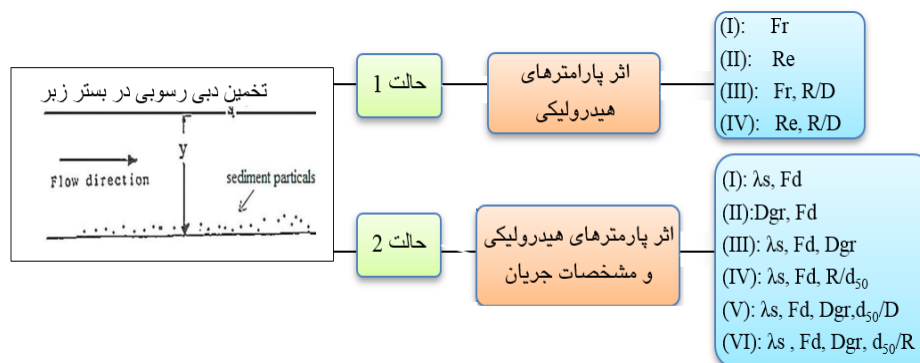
تخمین دبی رسوبی در بستر زبر

y

Flow direction

sediment particals

حالت 1

اثر پارامترهای هیدرولیکی

(I): Fr
(II): Re
(III): Fr, R/D
(IV): Re, R/D

حالت 2

اثر پارامترهای هیدرولیکی و مشخصات جریان

(I): λs, Fd
(II):Dgr, Fd
(III): λs, Fd, Dgr
(IV): λs, Fd, R/$d_{50}$
(V): λs, Fd, Dgr,$d_{50}$/D
(VI): λs , Fd, Dgr, $d_{50}$/R